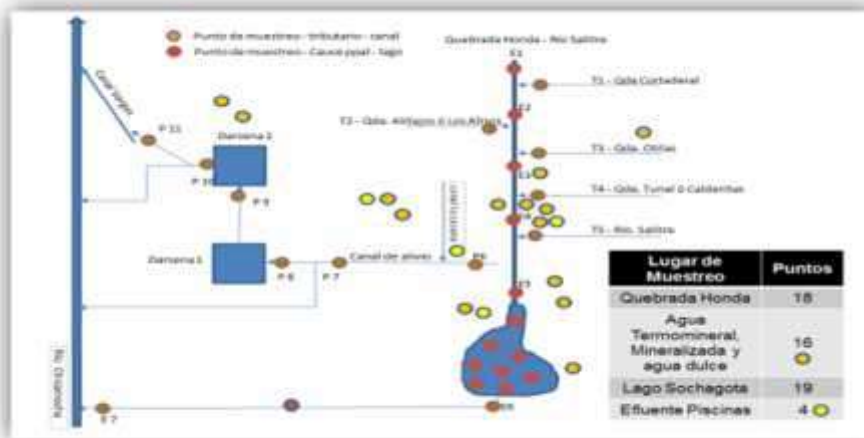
Punto de muestreo - tributario - canal
Punto de muestreo - Cauce ppal - lago

Quebrada Honda - Rio Salitre

E1
T1 - Qda Curtiembral
E2
T2 - Qda. Atillejos o Los Altares
T3 - Qda. Ollitas
E3
T4 - Qda. Tunel o Calderitas
T5 - Rio. Salitre
E5

Canal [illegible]
P 11
Dansena 2
P 10
P 9
Dansena 1
P 8
P 7
Canal de alivio
P6
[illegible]
Rio Chiquito
T 7
E6

| Lugar de Muestreo | Puntos |
|---|---|
| Quebrada Honda | 18 |
| Agua Termomineral, Mineralizada y agua dulce | 16 |
| Lago Sochagota | 19 |
| Efluente Piscinas | 4 |